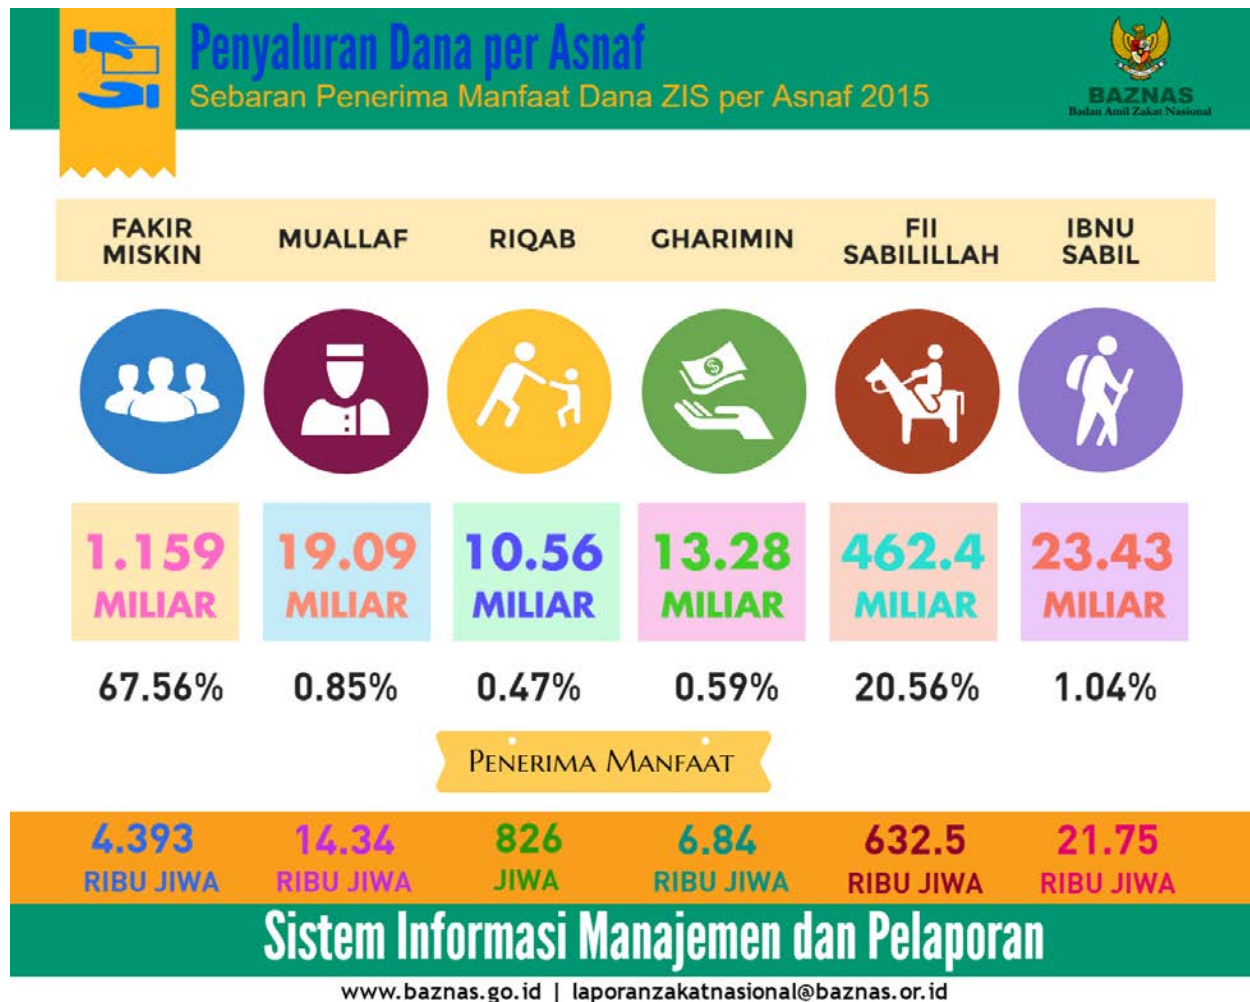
Penyaluran Dana per Asnaf
Sebaran Penerima Manfaat Dana ZIS per Asnaf 2015

BAZNAS
Badan Amil Zakat Nasional

| FAKIR MISKIN | MUALLAF | RIQAB | GHARIMIN | FII SABILILLAH | IBNU SABIL |
|---|---|---|---|---|---|
| 1.159 MILIAR | 19.09 MILIAR | 10.56 MILIAR | 13.28 MILIAR | 462.4 MILIAR | 23.43 MILIAR |
| 67.56% | 0.85% | 0.47% | 0.59% | 20.56% | 1.04% |

PENERIMA MANFAAT

| 4.393 RIBU JIWA | 14.34 RIBU JIWA | 826 JIWA | 6.84 RIBU JIWA | 632.5 RIBU JIWA | 21.75 RIBU JIWA |
|---|---|---|---|---|---|

Sistem Informasi Manajemen dan Pelaporan

www.baznas.go.id | laporanzakatnasional@baznas.or.id